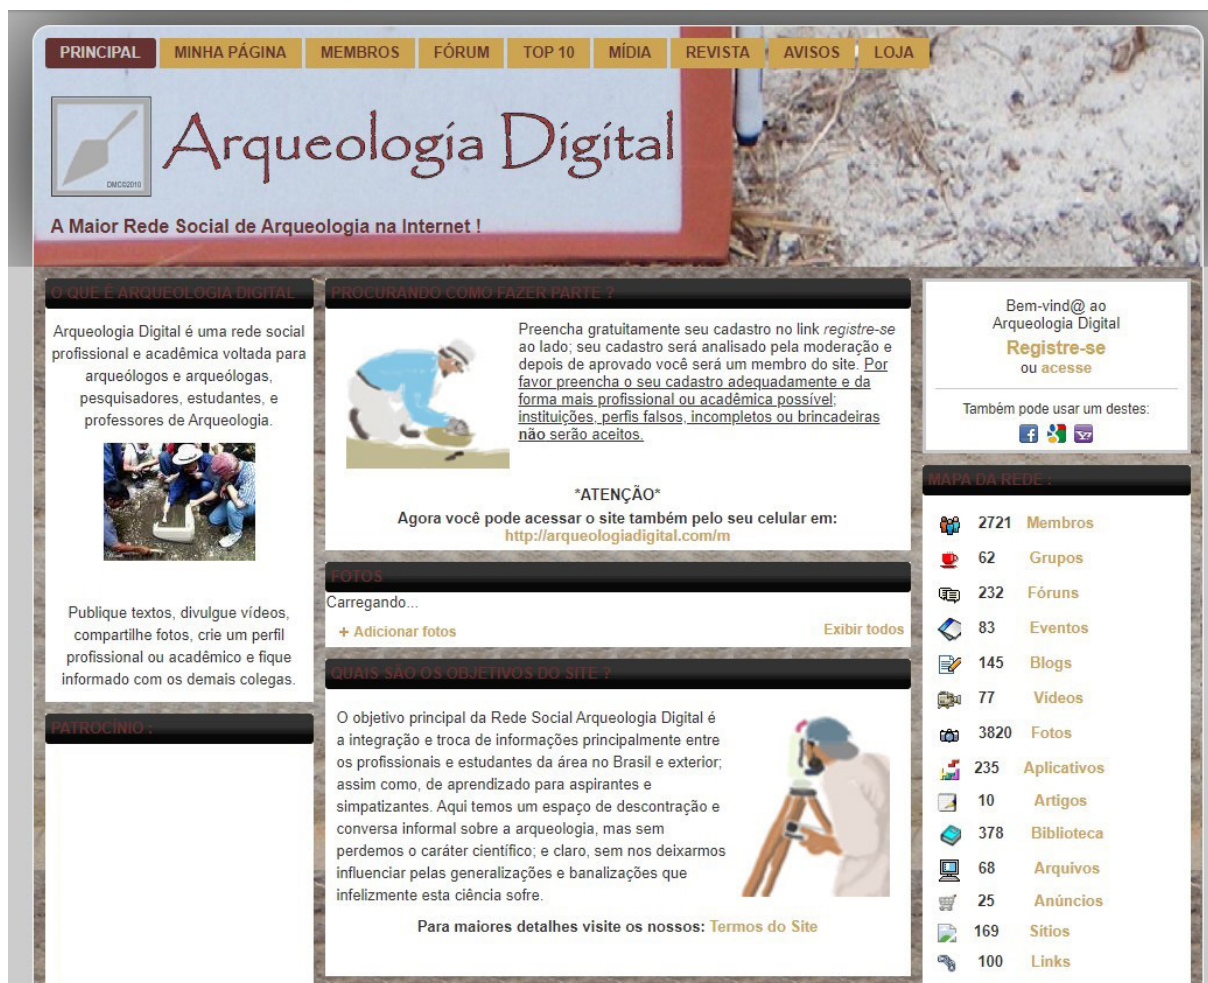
PRINCIPAL MINHA PÁGINA MEMBROS FÓRUM TOP 10 MÍDIA REVISTA AVISOS LOJA

DMC©2010

Arqueologia Digital

A Maior Rede Social de Arqueologia na Internet !

O QUE É ARQUEOLOGIA DIGITAL

Arqueologia Digital é uma rede social profissional e acadêmica voltada para arqueólogos e arqueólogas, pesquisadores, estudantes, e professores de Arqueologia.

Publique textos, divulgue vídeos, compartilhe fotos, crie um perfil profissional ou acadêmico e fique informado com os demais colegas.

PATROCÍNIO :

PROCURANDO COMO FAZER PARTE ?

Preencha gratuitamente seu cadastro no link *registre-se* ao lado; seu cadastro será analisado pela moderação e depois de aprovado você será um membro do site. Por favor preencha o seu cadastro adequadamente e da forma mais profissional ou acadêmica possível; instituições, perfis falsos, incompletos ou brincadeiras não serão aceitos.

*ATENÇÃO*
Agora você pode acessar o site também pelo seu celular em:
http://arqueologiadigital.com/m

FOTOS

Carregando...

+ Adicionar fotos Exibir todos

QUAIS SÃO OS OBJETIVOS DO SITE ?

O objetivo principal da Rede Social Arqueologia Digital é a integração e troca de informações principalmente entre os profissionais e estudantes da área no Brasil e exterior; assim como, de aprendizado para aspirantes e simpatizantes. Aqui temos um espaço de descontração e conversa informal sobre a arqueologia, mas sem perdemos o caráter científico; e claro, sem nos deixarmos influenciar pelas generalizações e banalizações que infelizmente esta ciência sofre.

Para maiores detalhes visite os nossos: Termos do Site

Bem-vind@ ao Arqueologia Digital
Registre-se
ou acesse

Também pode usar um destes:

MAPA DA REDE :

2721 Membros
62 Grupos
232 Fóruns
83 Eventos
145 Blogs
77 Vídeos
3820 Fotos
235 Aplicativos
10 Artigos
378 Biblioteca
68 Arquivos
25 Anúncios
169 Sítios
100 Links